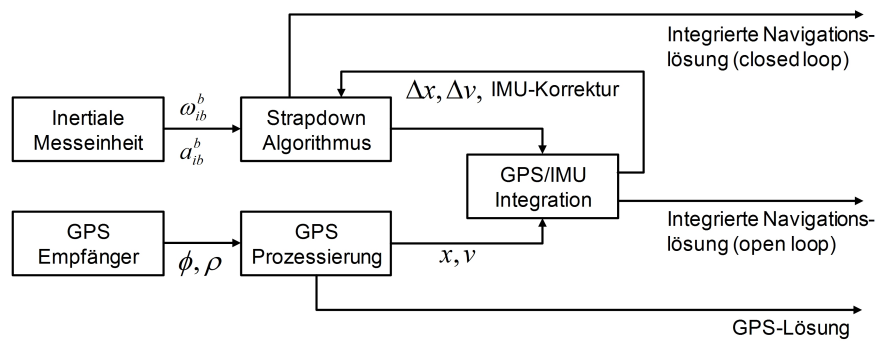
Integrierte Navigationslösung (closed loop)

$\Delta x, \Delta v,$ IMU-Korrektur

Inertiale Messeinheit

$\omega_{ib}^{b}$

$a_{ib}^{b}$

Strapdown Algorithmus

GPS/IMU Integration

Integrierte Navigationslösung (open loop)

GPS Empfänger

$\phi, \rho$

GPS Prozessierung

$x, v$

GPS-Lösung